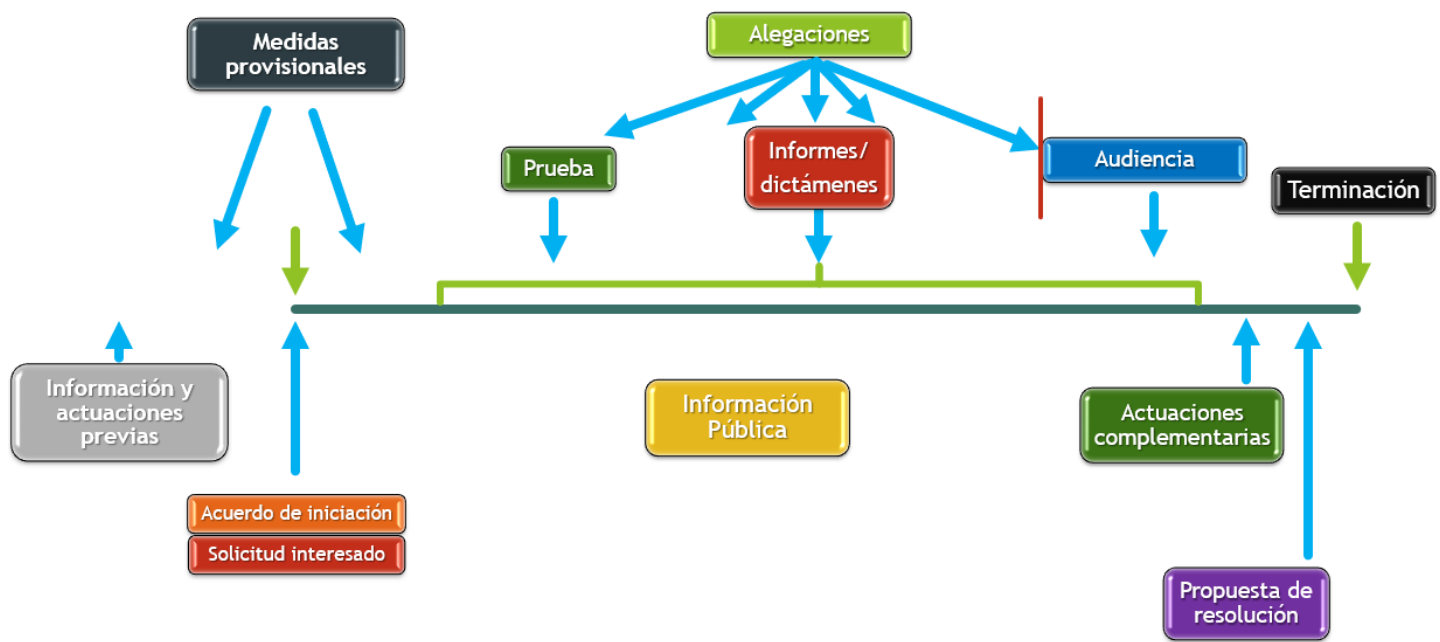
Medidas provisionales

Alegaciones

Prueba

Informes/ dictámenes

Audiencia

Terminación

Información y actuaciones previas

Información Pública

Actuaciones complementarias

Acuerdo de iniciación

Solicitud interesado

Propuesta de resolución